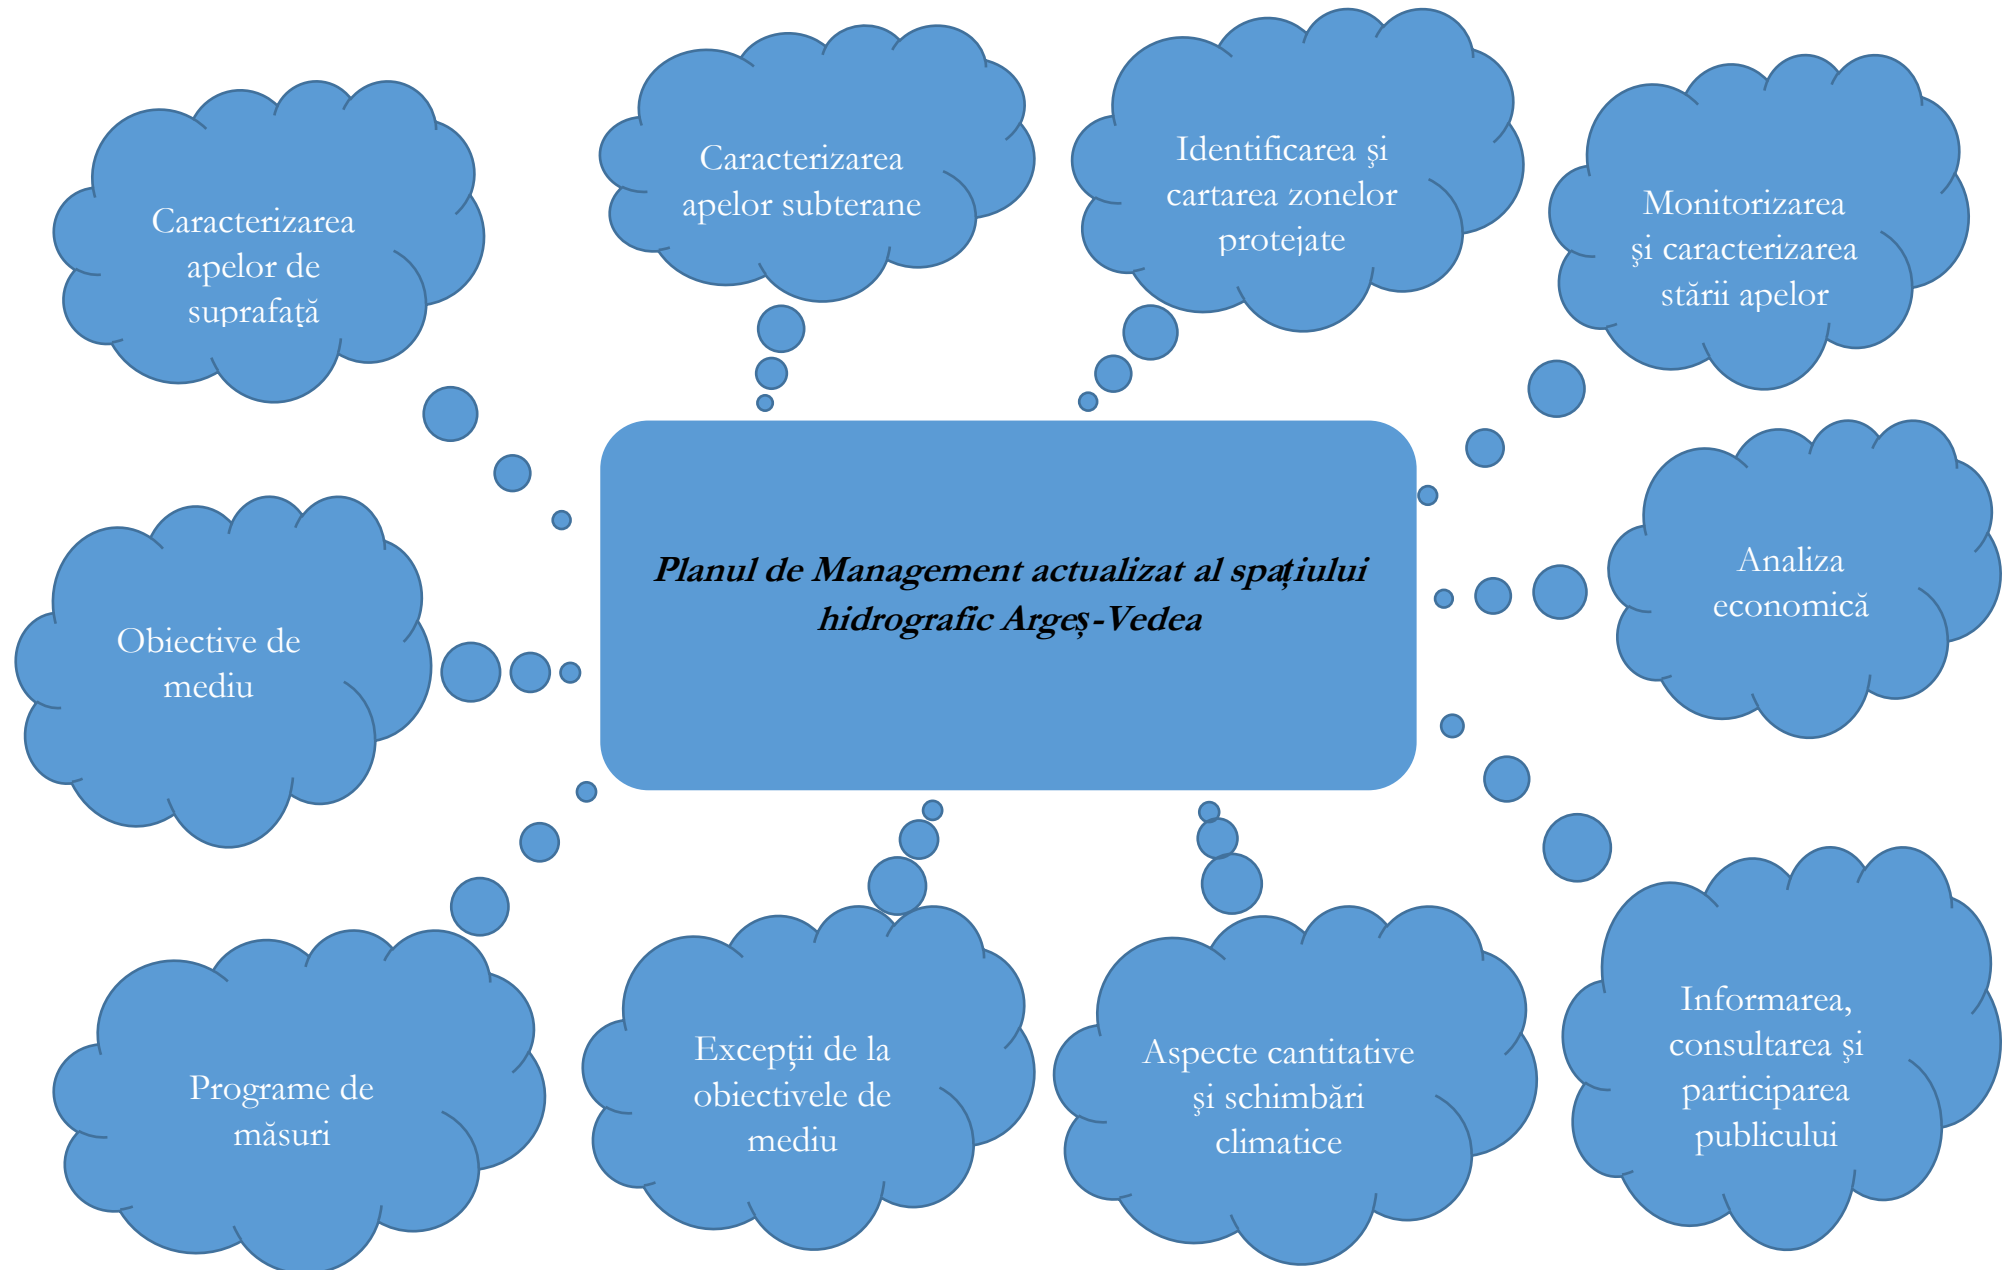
Caracterizarea apelor de suprafață

Caracterizarea apelor subterane

Identificarea şi cartarea zonelor protejate

Monitorizarea şi caracterizarea stării apelor

Planul de Management actualizat al spațiului hidrografic Argeș-Vedea

Obiective de mediu

Analiza economică

Programe de măsuri

Excepţii de la obiectivele de mediu

Aspecte cantitative şi schimbări climatice

Informarea, consultarea şi participarea publicului